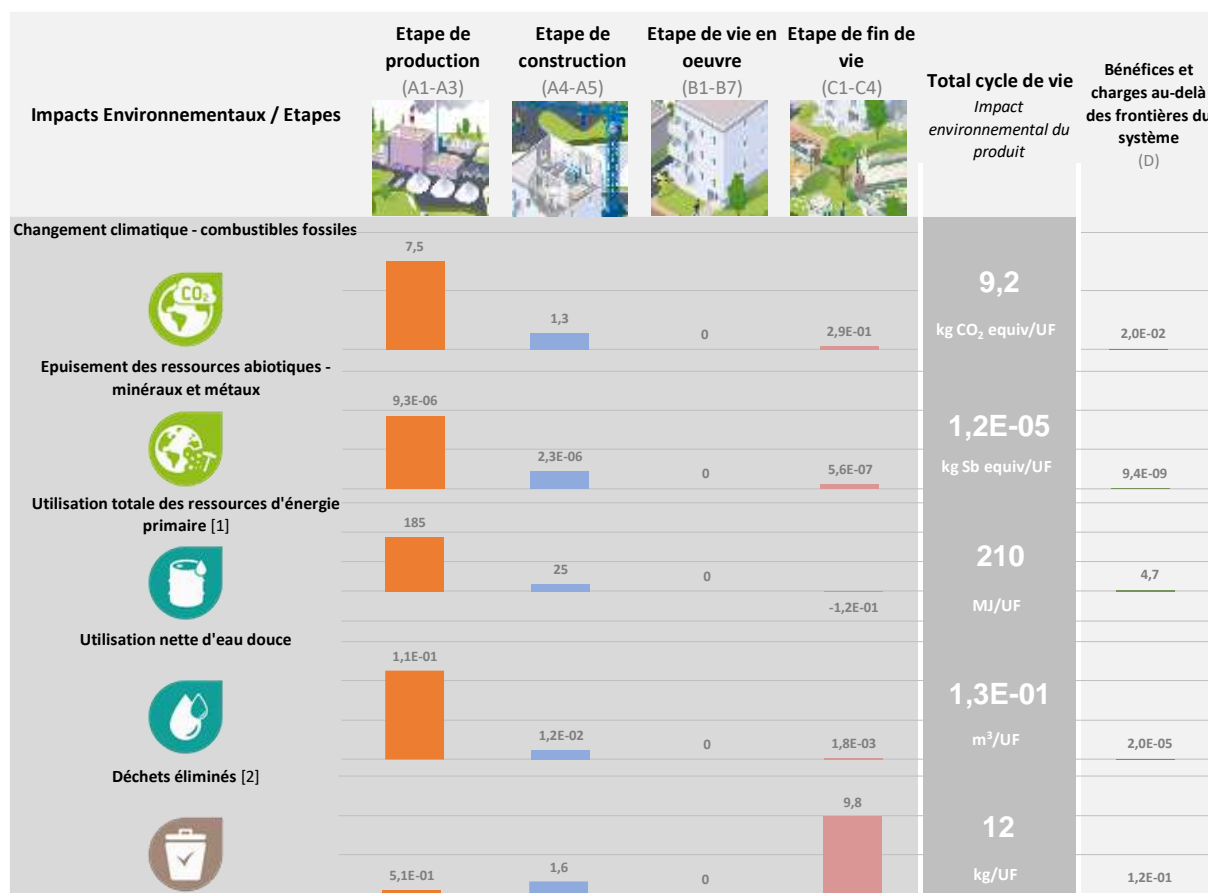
Impacts Environnementaux / Etapes

Etape de production (A1-A3)

Etape de construction (A4-A5)

Etape de vie en oeuvre (B1-B7)

Etape de fin de vie (C1-C4)

Total cycle de vie
Impact environnemental du produit

Bénéfices et charges au-delà des frontières du système (D)

Changement climatique - combustibles fossiles

$CO_2$

7,5
1,3
0
2,9E-01
9,2
kg $CO_2$ equiv/UF
2,0E-02

Epuisement des ressources abiotiques - minéraux et métaux

9,3E-06
2,3E-06
0
5,6E-07
1,2E-05
kg Sb equiv/UF
9,4E-09

Utilisation totale des ressources d'énergie primaire [1]

185
25
0
-1,2E-01
210
MJ/UF
4,7

Utilisation nette d'eau douce

1,1E-01
1,2E-02
0
1,8E-03
1,3E-01
$m^3$/UF
2,0E-05

Déchets éliminés [2]

5,1E-01
1,6
0
9,8
12
kg/UF
1,2E-01